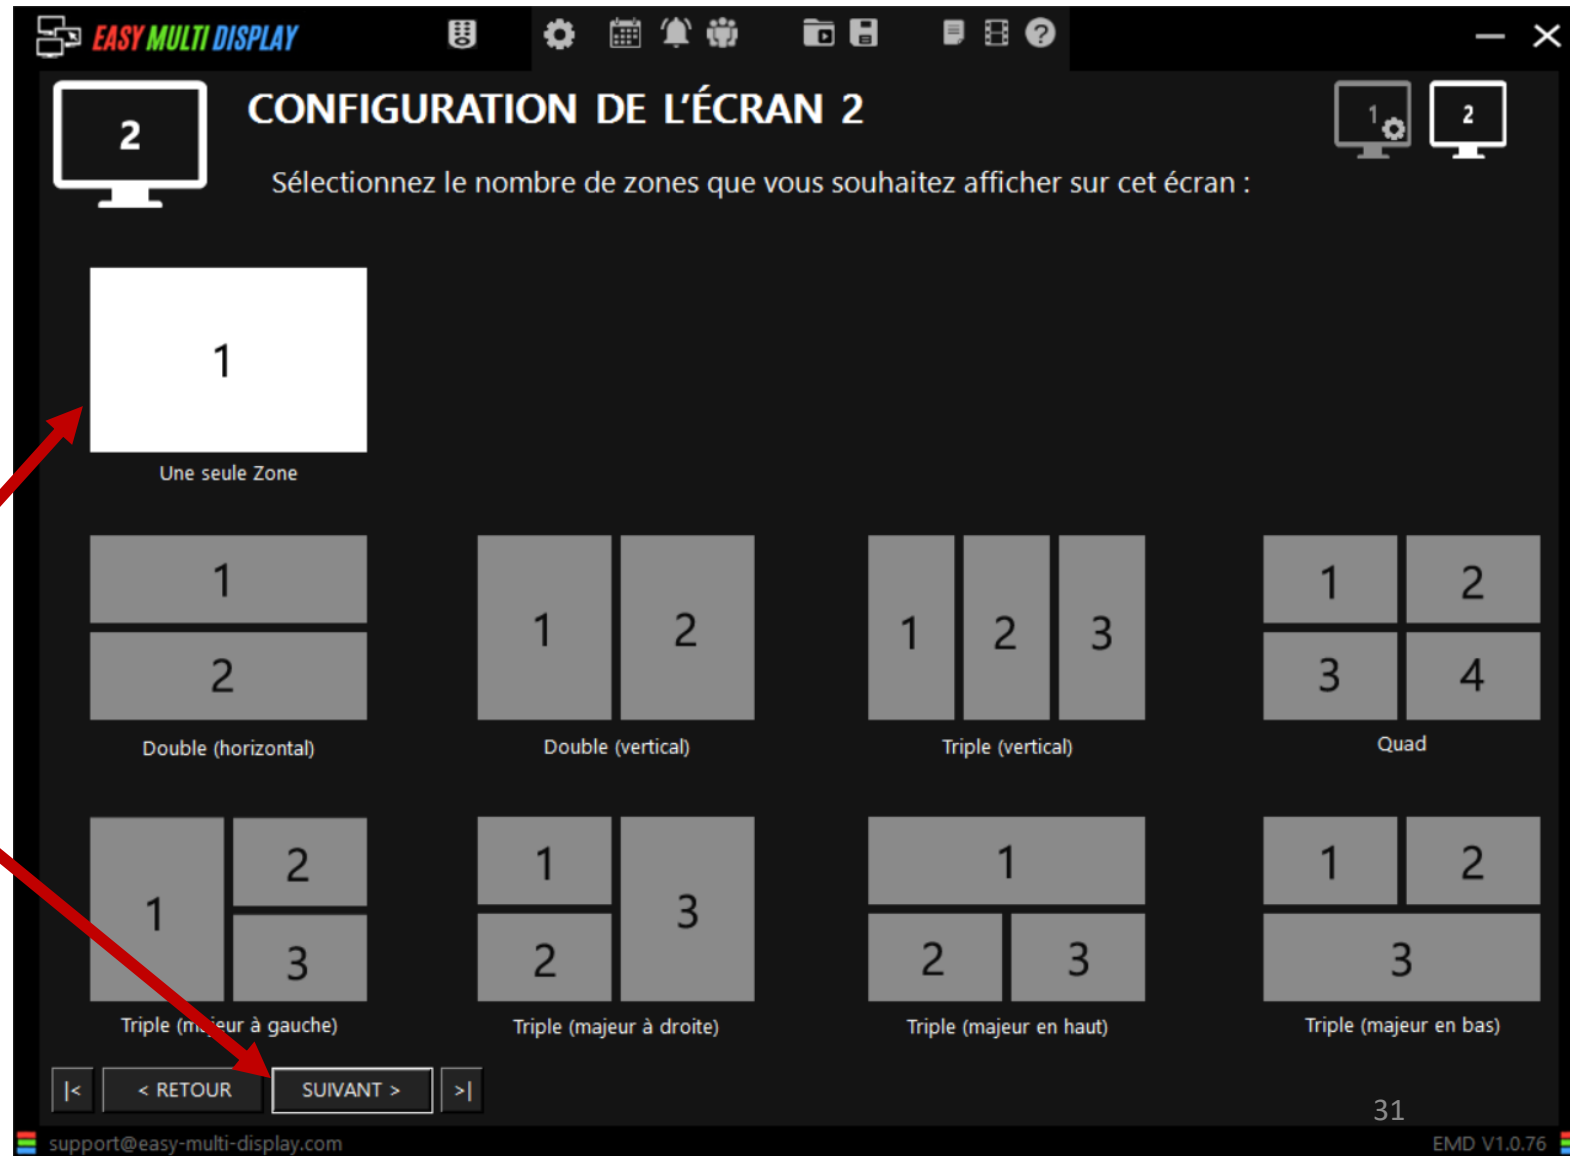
EASY MULTI DISPLAY

2

CONFIGURATION DE L'ÉCRAN 2

1 2

Sélectionnez le nombre de zones que vous souhaitez afficher sur cet écran :

1

Une seule Zone

1 2

Double (horizontal)

1 2

Double (vertical)

1 2 3

Triple (vertical)

1 2 3 4

Quad

1 2 3

Triple (m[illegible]eur à gauche)

1 2 3

Triple (majeur à droite)

1 2 3

Triple (majeur en haut)

1 2 3

Triple (majeur en bas)

|< < RETOUR SUIVANT > >|

31

support@easy-multi-display.com

EMD V1.0.76